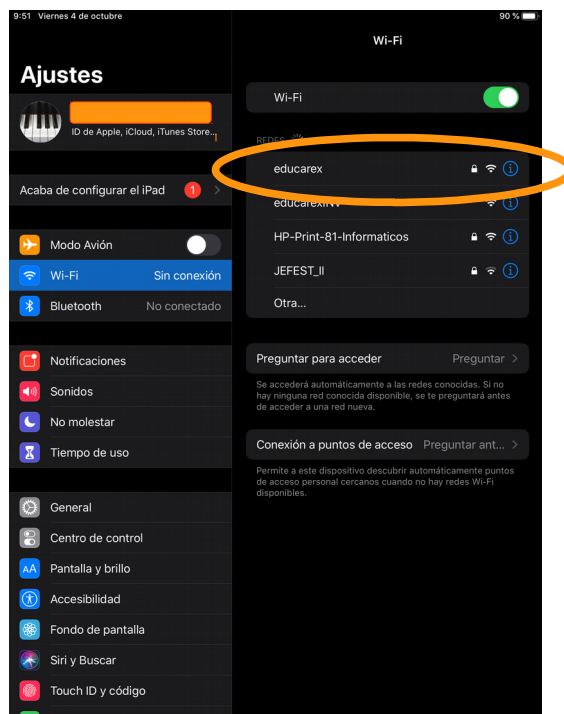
9:51 Viernes 4 de octubre
90 %

Ajustes

ID de Apple, iCloud, iTunes Store...

Acaba de configurar el iPad 1

Modo Avión
Wi-Fi Sin conexión
Bluetooth No conectado

Notificaciones
Sonidos
No molestar
Tiempo de uso

General
Centro de control
Pantalla y brillo
Accesibilidad
Fondo de pantalla
Siri y Buscar
Touch ID y código

Wi-Fi

Wi-Fi

REDES

educarex
educarexINV
HP-Print-81-Informaticos
JEFEST_II
Otra...

Preguntar para acceder Preguntar

Se accederá automáticamente a las redes conocidas. Si no hay ninguna red conocida disponible, se te preguntará antes de acceder a una red nueva.

Conexión a puntos de acceso Preguntar ant...

Permite a este dispositivo descubrir automáticamente puntos de acceso personal cercanos cuando no hay redes Wi-Fi disponibles.